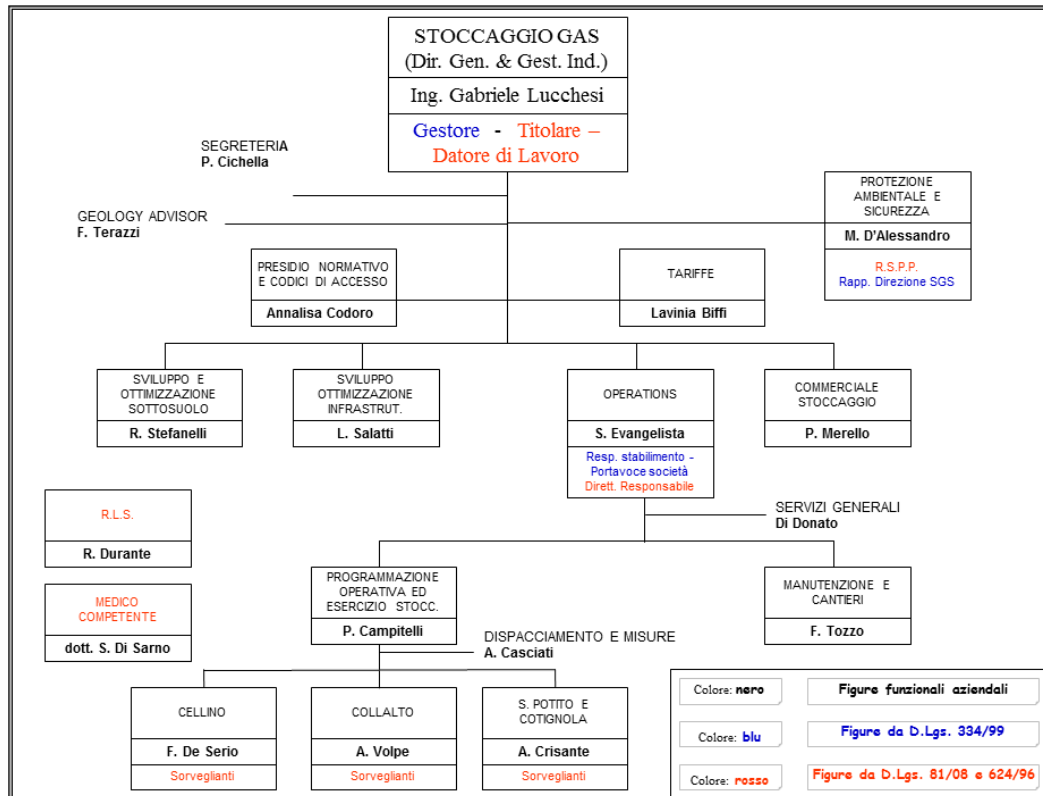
STOCCAGGIO GAS
(Dir. Gen. & Gest. Ind.)

Ing. Gabriele Lucchesi

Gestore - Titolare – Datore di Lavoro

SEGRETERIA
P. Cichella

GEOLOGY ADVISOR
F. Terazzi

PROTEZIONE AMBIENTALE E SICUREZZA
M. D'Alessandro
R.S.P.P.
Rapp. Direzione SGS

PRESIDIO NORMATIVO E CODICI DI ACCESSO
Annalisa Codoro

TARIFFE
Lavinia Biffi

SVILUPPO E OTTIMIZZAZIONE SOTTOSUOLO
R. Stefanelli

SVILUPPO OTTIMIZZAZIONE INFRASTRUT.
L. Salatti

OPERATIONS
S. Evangelista
Resp. stabilimento - Portavoce società
Dirett. Responsabile

COMMERCIALE STOCCAGGIO
P. Merello

R.L.S.
R. Durante

SERVIZI GENERALI
Di Donato

MEDICO COMPETENTE
dott. S. Di Sarno

PROGRAMMAZIONE OPERATIVA ED ESERCIZIO STOCC.
P. Campitelli

MANUTENZIONE E CANTIERI
F. Tozzo

DISPACCIAMENTO E MISURE
A. Casciati

CELLINO
F. De Serio
Sorveglianti

COLLALTO
A. Volpe
Sorveglianti

S. POTITO E COTIGNOLA
A. Crisante
Sorveglianti

Colore: nero — Figure funzionali aziendali
Colore: blu — Figure da D.Lgs. 334/99
Colore: rosso — Figure da D.Lgs. 81/08 e 624/96